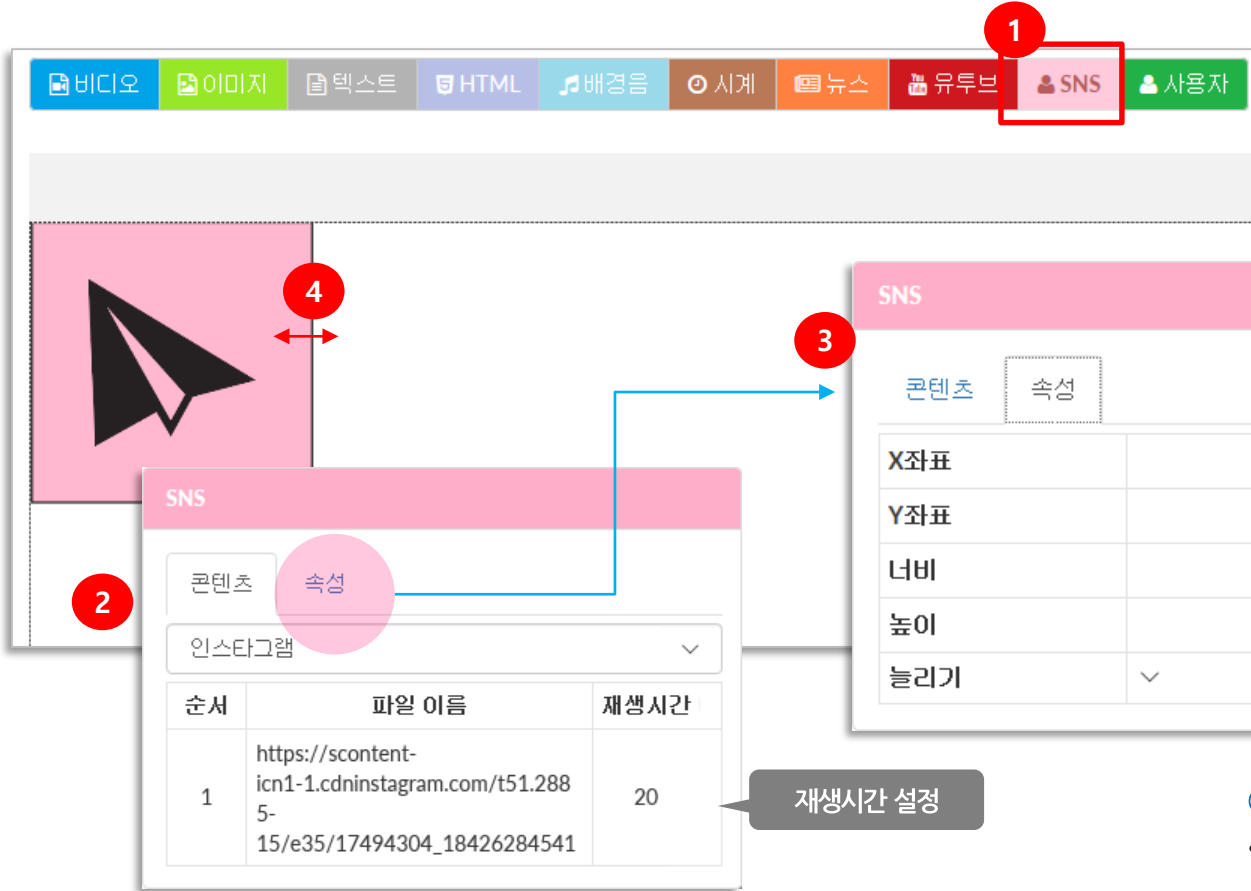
비디오 이미지 텍스트 HTML 배경음 시계 뉴스 유투브 SNS 사용자

1

4

SNS

3

콘텐츠 속성

| X좌표 | |
|---|---|
| Y좌표 | |
| 너비 | |
| 높이 | |
| 늘리기 | |

SNS

2

콘텐츠 속성

인스타그램

| 순서 | 파일 이름 | 재생시간 |
|---|---|---|
| 1 | https://scontent-icn1-1.cdninstagram.com/t51.2885-15/e35/17494304_18426284541 | 20 |

재생시간 설정